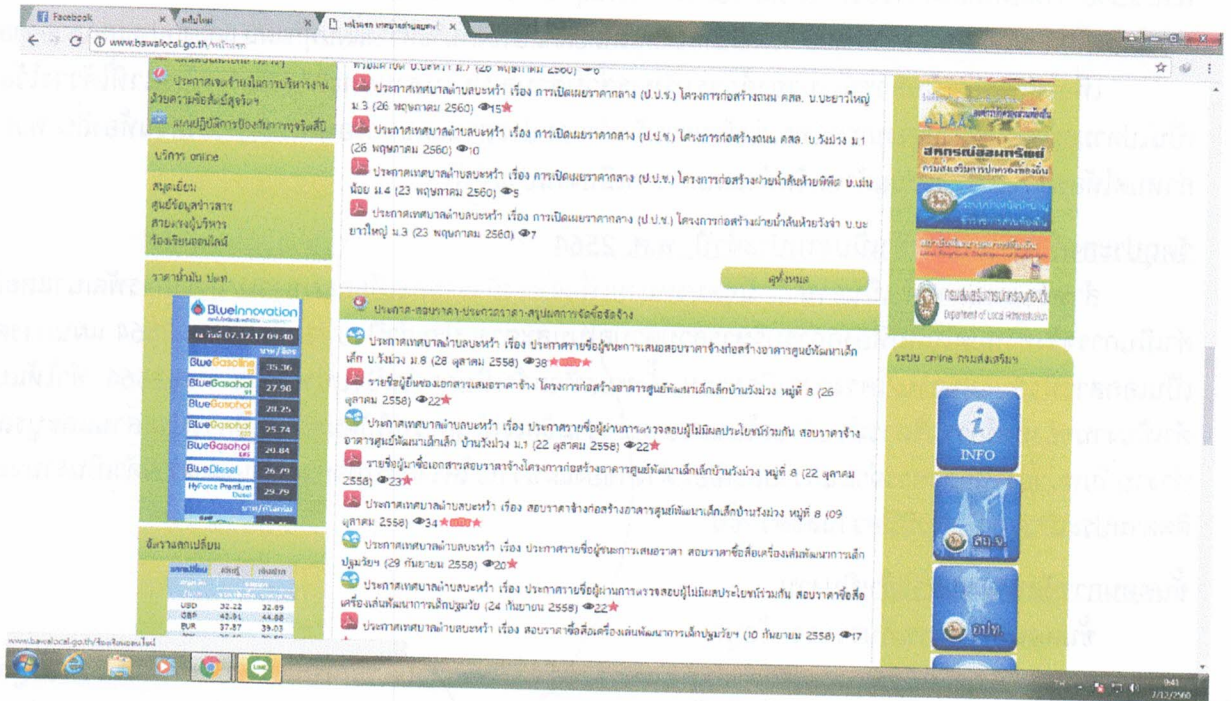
Facebook × ค้นใหม่ × หน้าแรก เทศบาลตำบลบะหว้า ×

www.bawalocal.go.th/หน้าแรก

ประกาศเจตจำนงในการบริหารงานด้วยความซื่อสัตย์สุจริตฯ

แผนปฏิบัติการป้องกันการทุจริตฯ

บริการ online

สมุดเยี่ยม
ศูนย์ข้อมูลข่าวสาร
สายตรงผู้บริหาร
ร้องเรียนออนไลน์

ราคาน้ำมัน ปตท.

BlueInnovation

ณ วันที่ 07.12.17 04:40

ราคา / ลิตร

| | |
|---|---|
| BlueGasoline | 35.36 |
| BlueGasohol 91 | 27.98 |
| BlueGasohol E20 | 28.25 |
| BlueGasohol 95 | 25.74 |
| BlueGasohol E85 | 20.84 |
| BlueDiesel | 26.29 |
| HyForce Premium Diesel | 29.79 |

อัตราแลกเปลี่ยน

| | | |
|---|---|---|
| USD | 32.22 | 32.69 |
| GBP | 42.91 | 44.08 |
| EUR | 37.87 | 39.03 |

หมู่บ้าน ม.7 (26 พฤษภาคม 2560) 6

ประกาศเทศบาลตำบลบะหว้า เรื่อง การเปิดเผยราคากลาง (ป.ป.ช.) โครงการก่อสร้างถนน คสล. บ.บะยาวใหญ่ ม.3 (26 พฤษภาคม 2560) 15

ประกาศเทศบาลตำบลบะหว้า เรื่อง การเปิดเผยราคากลาง (ป.ป.ช.) โครงการก่อสร้างถนน คสล. บ.วังม่วง ม.1 (26 พฤษภาคม 2560) 10

ประกาศเทศบาลตำบลบะหว้า เรื่อง การเปิดเผยราคากลาง (ป.ป.ช.) โครงการก่อสร้างฝายน้ำล้นห้วยพิศ บ.เม่นน้อย ม.4 (23 พฤษภาคม 2560) 5

ประกาศเทศบาลตำบลบะหว้า เรื่อง การเปิดเผยราคากลาง (ป.ป.ช.) โครงการก่อสร้างฝายน้ำล้นห้วยวังจ่า บ.บะยาวใหญ่ ม.3 (23 พฤษภาคม 2560) 7

ดูทั้งหมด

ประกาศ-สอบราคา-ประกวดราคา-สรุปผลการจัดซื้อจัดจ้าง

ประกาศเทศบาลตำบลบะหว้า เรื่อง ประกาศรายชื่อผู้ชนะการเสนอสอบราคาจ้างก่อสร้างอาคารศูนย์พัฒนาเด็กเล็ก บ.วังม่วง ม.8 (28 ตุลาคม 2558) 38

รายชื่อผู้ยื่นซองเอกสารเสนอราคาจ้าง โครงการก่อสร้างอาคารศูนย์พัฒนาเด็กเล็กบ้านวังม่วง หมู่ที่ 8 (26 ตุลาคม 2558) 22

ประกาศเทศบาลตำบลบะหว้า เรื่อง ประกาศรายชื่อผู้ผ่านการตรวจสอบผู้ไม่มีผลประโยชน์ร่วมกัน สอบราคาจ้างอาคารศูนย์พัฒนาเด็กเล็ก บ้านวังม่วง ม.1 (22 ตุลาคม 2558) 22

รายชื่อผู้มาซื้อเอกสารสอบราคาจ้างโครงการก่อสร้างอาคารศูนย์พัฒนาเด็กเล็กบ้านวังม่วง หมู่ที่ 8 (22 ตุลาคม 2558) 23

ประกาศเทศบาลตำบลบะหว้า เรื่อง สอบราคาจ้างก่อสร้างอาคารศูนย์พัฒนาเด็กเล็กบ้านวังม่วง หมู่ที่ 8 (09 ตุลาคม 2558) 34

ประกาศเทศบาลตำบลบะหว้า เรื่อง ประกาศรายชื่อผู้ชนะการเสนอราคา สอบราคาซื้อสื่อเครื่องเล่นพัฒนาการเด็กปฐมวัยฯ (29 กันยายน 2558) 20

ประกาศเทศบาลตำบลบะหว้า เรื่อง ประกาศรายชื่อผู้ผ่านการตรวจสอบผู้ไม่มีผลประโยชน์ร่วมกัน สอบราคาซื้อสื่อเครื่องเล่นพัฒนาการเด็กปฐมวัย (24 กันยายน 2558) 22

ประกาศเทศบาลตำบลบะหว้า เรื่อง สอบราคาซื้อสื่อเครื่องเล่นพัฒนาการเด็กปฐมวัยฯ (10 กันยายน 2558) 17

e-LAAS

สหกรณ์ออมทรัพย์ กรมส่งเสริมการปกครองท้องถิ่น

กรมส่งเสริมการปกครองท้องถิ่น Department of Local Administration

ระบบ online กรมส่งเสริมฯ

INFO

สถ.จ.

อปท.

www.bawalocal.go.th/ร้องเรียนออนไลน์

9:41
7/12/2560